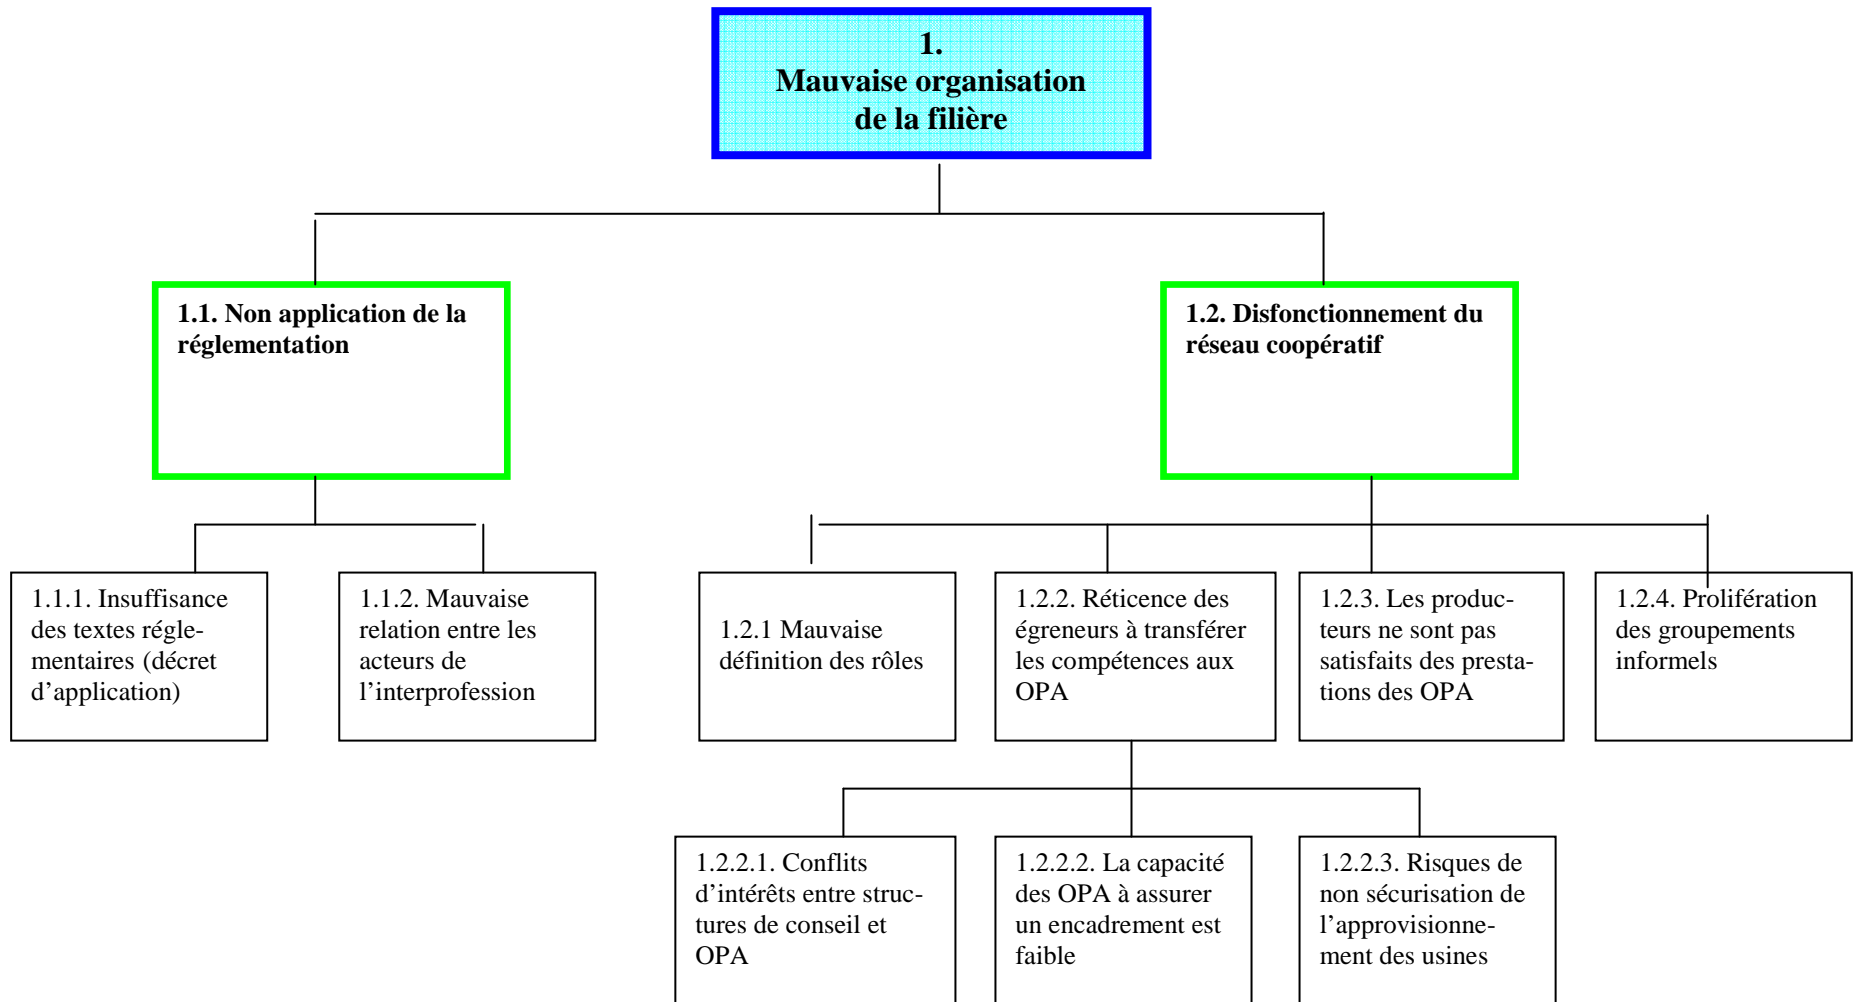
1.
Mauvaise organisation de la filière

1.1. Non application de la réglementation

1.2. Disfonctionnement du réseau coopératif

1.1.1. Insuffisance des textes réglementaires (décret d'application)

1.1.2. Mauvaise relation entre les acteurs de l'interprofession

1.2.1 Mauvaise définition des rôles

1.2.2. Réticence des égreneurs à transférer les compétences aux OPA

1.2.3. Les producteurs ne sont pas satisfaits des prestations des OPA

1.2.4. Prolifération des groupements informels

1.2.2.1. Conflits d'intérêts entre structures de conseil et OPA

1.2.2.2. La capacité des OPA à assurer un encadrement est faible

1.2.2.3. Risques de non sécurisation de l'approvisionnement des usines